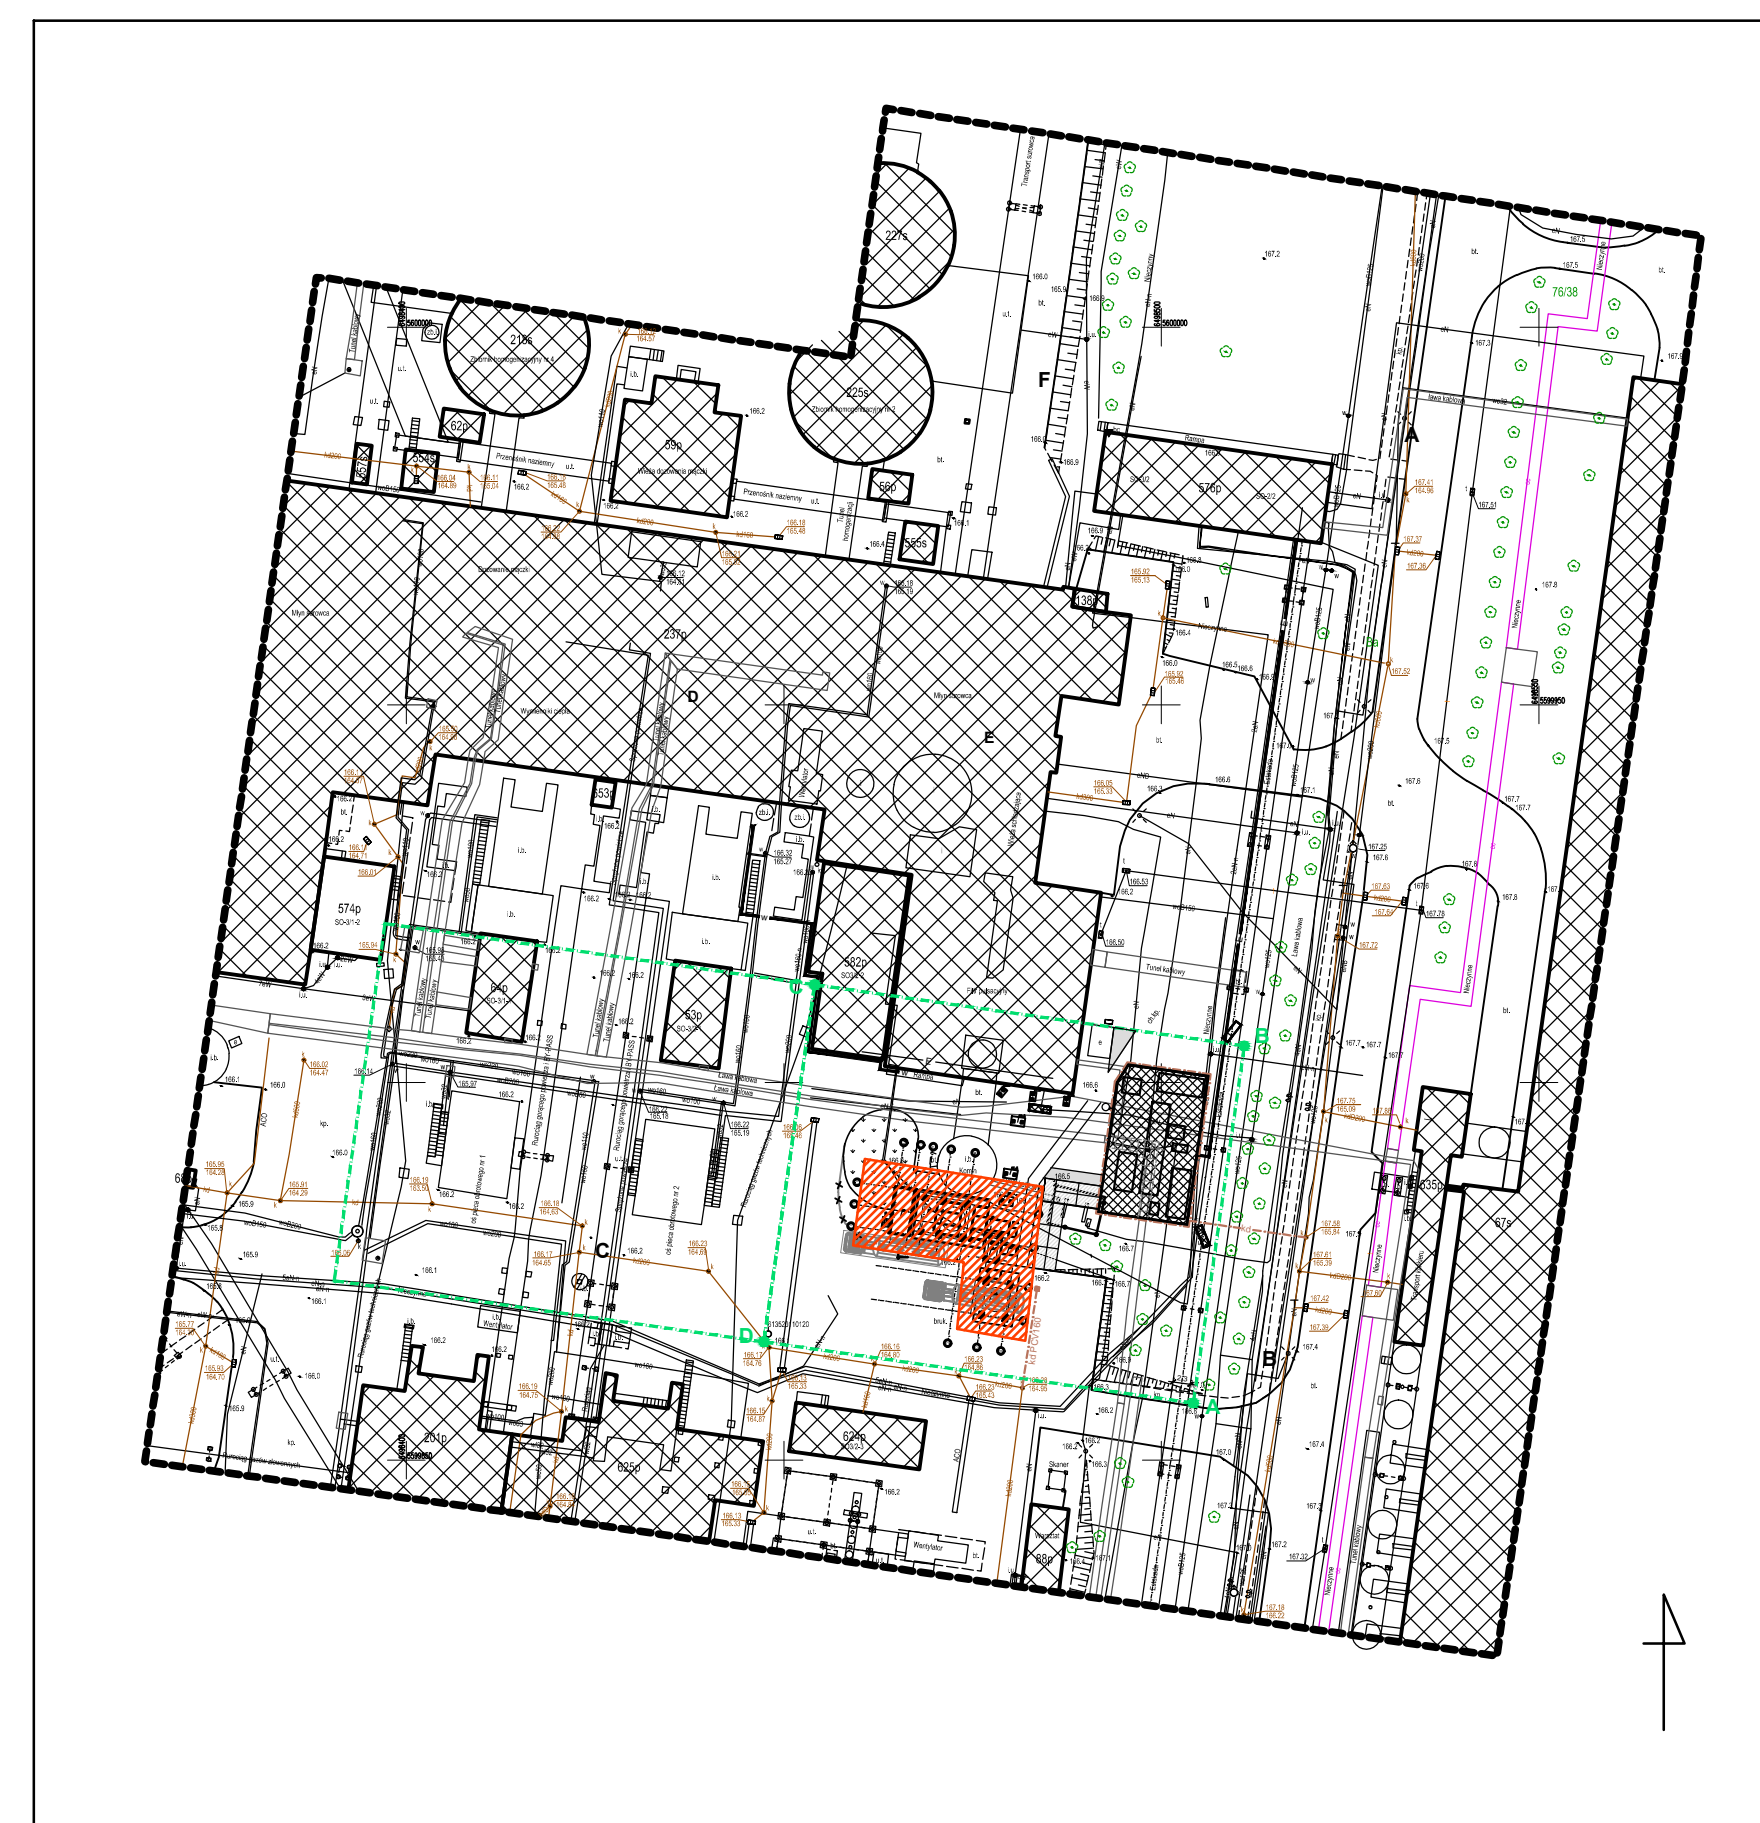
227s
218s
Zbiornik homogenizacyjny nr 4
225s
Zbiornik homogenizacyjny nr 3
59p
Wieża dozowania mączki
62p
554s
557s
56p
555s
576p
138p
237p
Młyn surowca
Suszarnia mączki
Wymienniki ciepła
Młyn surowca
D
E
F
A
B
C
553p
574p
SO-3/1-2
582p
SO3/2-1
64p
SO-3/1
63p
SO-3/1
201p
625p
624p
SO3/2-1
635p
67s
88p
76/38
Przenośnik naziemny
Przenośnik naziemny
Transport surowca
Rampa
Tunel kablowy
Ława kablowa
Nieczynne
Wentylator
Wentylator
Skaner
Komin
bruk
Filtr pulsacyjny
166.2
166.0
167.2
167.5
167.7
167.8
165.9
166.1